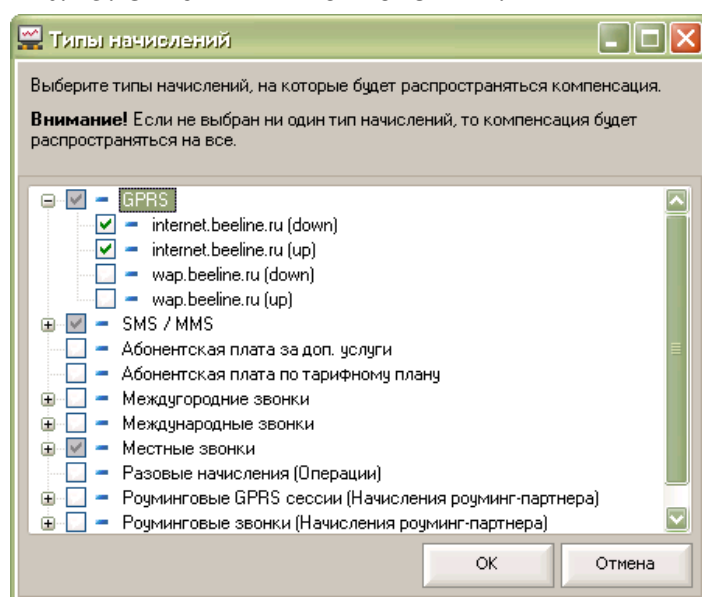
Типы начислений

Выберите типы начислений, на которые будет распространяться компенсация.

**Внимание!** Если не выбран ни один тип начислений, то компенсация будет распространяться на все.

GPRS
internet.beeline.ru (down)
internet.beeline.ru (up)
wap.beeline.ru (down)
wap.beeline.ru (up)
SMS / MMS
Абонентская плата за доп. услуги
Абонентская плата по тарифному плану
Междугородние звонки
Международные звонки
Местные звонки
Разовые начисления (Операции)
Роуминговые GPRS сессии (Начисления роуминг-партнера)
Роуминговые звонки (Начисления роуминг-партнера)

OK
Отмена